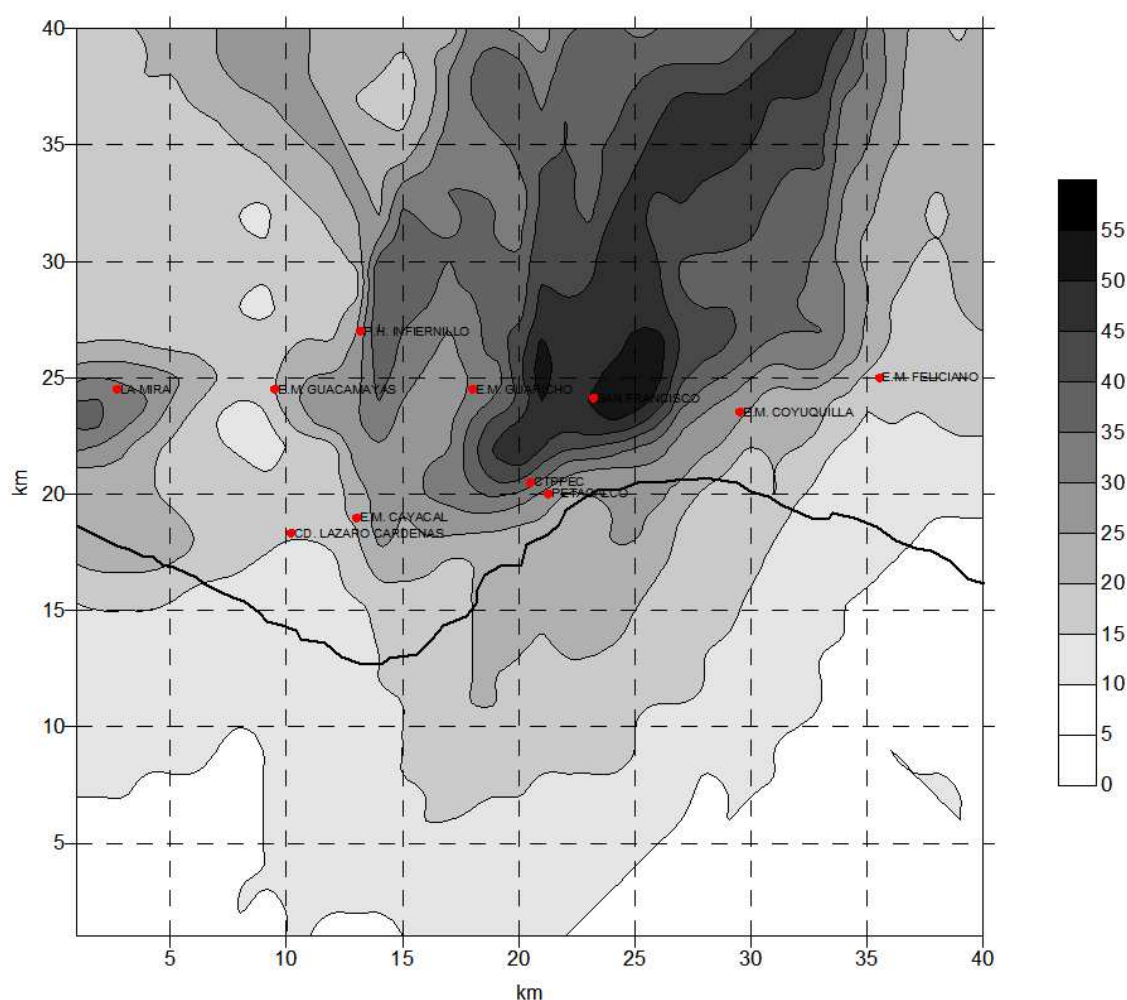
40
35
30
25
20
15
10
5
km
P.H. INFIERNILLO
LA MIRA
E.M. GUACAMAYAS
E.M. GUARICHO
SAN FRANCISCO
E.M. COYUQUILLA
E.M. FELICIANO
CTPPEC
PETACALCO
E.M. CAYACAL
CD. LAZARO CARDENAS
5
10
15
20
25
30
35
40
km
55
50
45
40
35
30
25
20
15
10
5
0